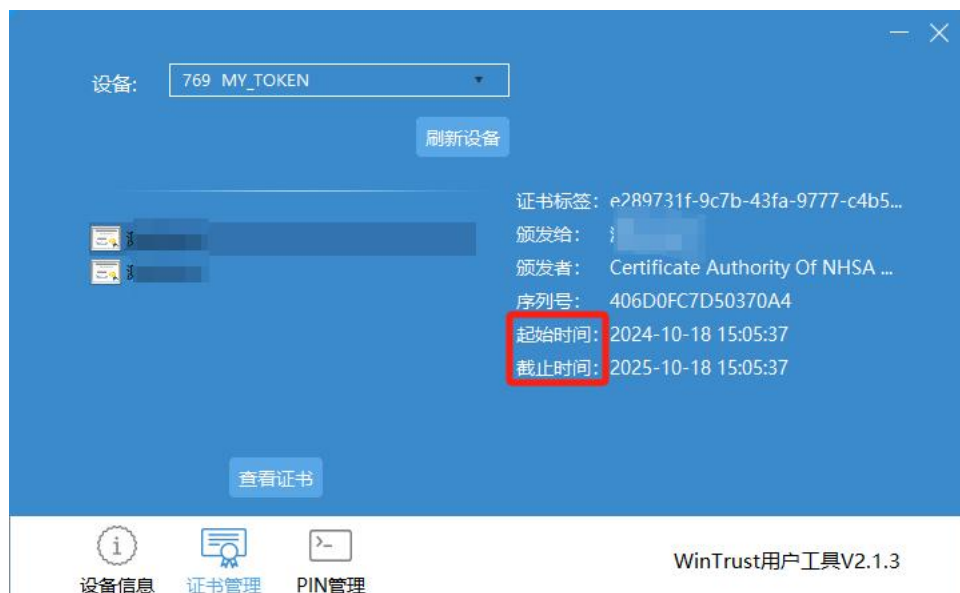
设备: 769 MY_TOKEN

刷新设备

证书标签: e289731f-9c7b-43fa-9777-c4b5...
颁发给: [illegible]
颁发者: Certificate Authority Of NHSA ...
序列号: 406D0FC7D50370A4
起始时间: 2024-10-18 15:05:37
截止时间: 2025-10-18 15:05:37

查看证书

设备信息 证书管理 PIN管理

WinTrust用户工具V2.1.3